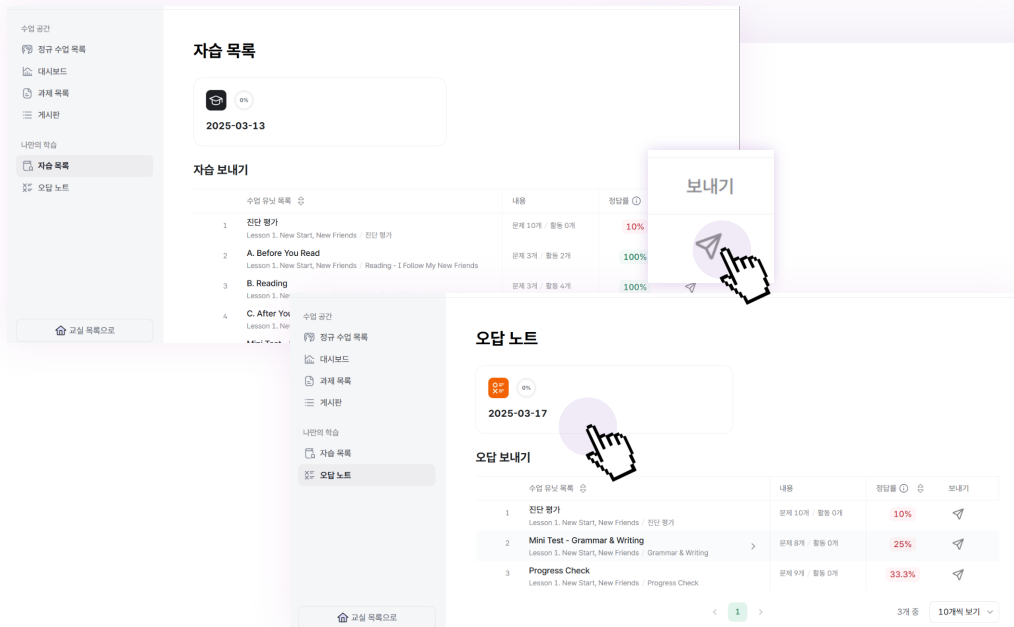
수업 공간
정규 수업 목록
대시보드
과제 목록
게시판
나만의 학습
자습 목록
오답 노트
교실 목록으로

자습 목록

0%
2025-03-13

자습 보내기

| | 수업 유닛 목록 | 내용 | 정답률 |
|---|---|---|---|
| 1 | 진단 평가 Lesson 1. New Start, New Friends / 진단 평가 | 문제 10개 / 활동 0개 | 10% |
| 2 | A. Before You Read Lesson 1. New Start, New Friends / Reading - I Follow My New Friends | 문제 3개 / 활동 2개 | 100% |
| 3 | B. Reading Lesson 1. New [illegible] | 문제 3개 / 활동 4개 | 100% |
| 4 | C. After You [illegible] Lesson 1. New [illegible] | | |

보내기

수업 공간
정규 수업 목록
대시보드
과제 목록
게시판
나만의 학습
자습 목록
오답 노트
교실 목록으로

오답 노트

0%
2025-03-17

오답 보내기

| | 수업 유닛 목록 | 내용 | 정답률 | 보내기 |
|---|---|---|---|---|
| 1 | 진단 평가 Lesson 1. New Start, New Friends / 진단 평가 | 문제 10개 / 활동 0개 | 10% | |
| 2 | Mini Test - Grammar & Writing Lesson 1. New Start, New Friends / Grammar & Writing | 문제 8개 / 활동 0개 | 25% | |
| 3 | Progress Check Lesson 1. New Start, New Friends / Progress Check | 문제 9개 / 활동 0개 | 33.3% | |

1
3개 중 10개씩 보기